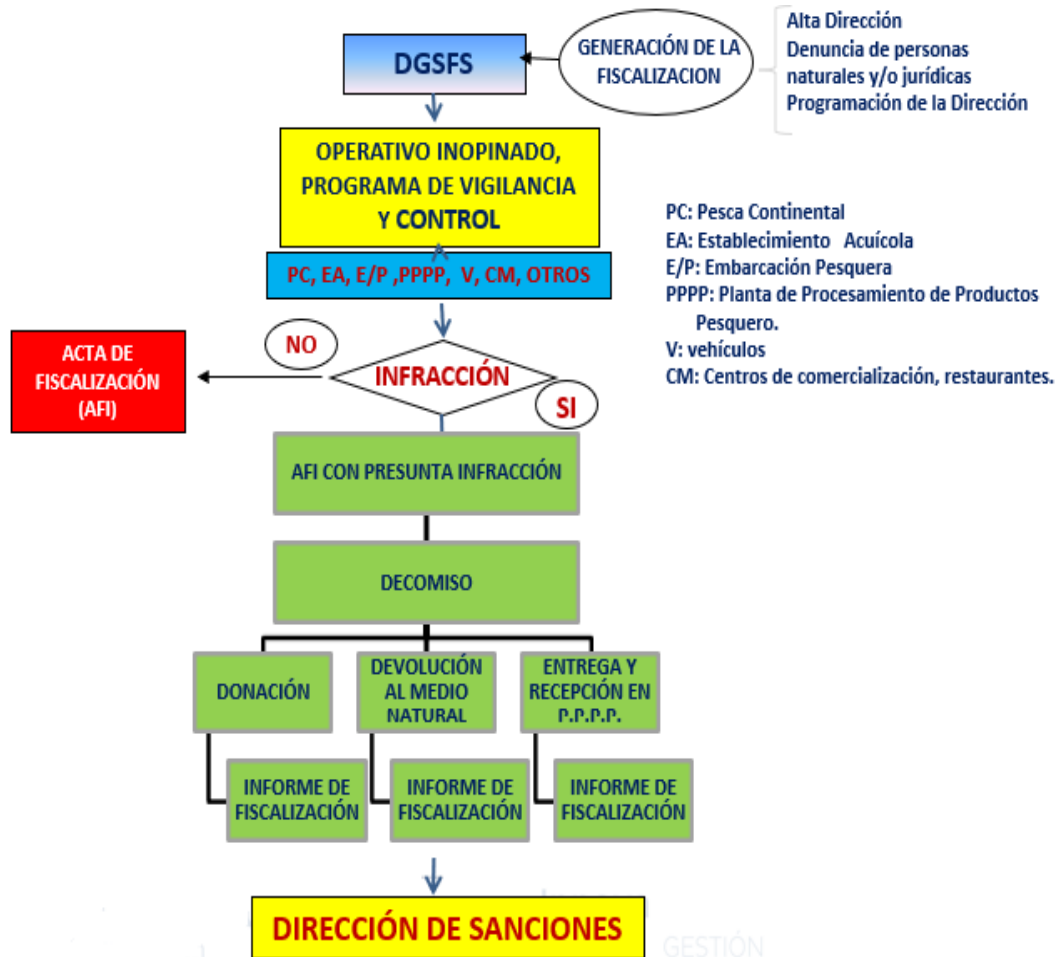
DGSFS

GENERACIÓN DE LA FISCALIZACION

Alta Dirección
Denuncia de personas naturales y/o jurídicas
Programación de la Dirección

OPERATIVO INOPINADO, PROGRAMA DE VIGILANCIA Y CONTROL

PC, EA, E/P ,PPPP, V, CM, OTROS

PC: Pesca Continental
EA: Establecimiento Acuícola
E/P: Embarcación Pesquera
PPPP: Planta de Procesamiento de Productos Pesquero.
V: vehículos
CM: Centros de comercialización, restaurantes.

ACTA DE FISCALIZACIÓN (AFI)

NO

INFRACCIÓN

SI

AFI CON PRESUNTA INFRACCIÓN

DECOMISO

DONACIÓN

DEVOLUCIÓN AL MEDIO NATURAL

ENTREGA Y RECEPCIÓN EN P.P.P.P.

INFORME DE FISCALIZACIÓN

INFORME DE FISCALIZACIÓN

INFORME DE FISCALIZACIÓN

DIRECCIÓN DE SANCIONES

GESTIÓN